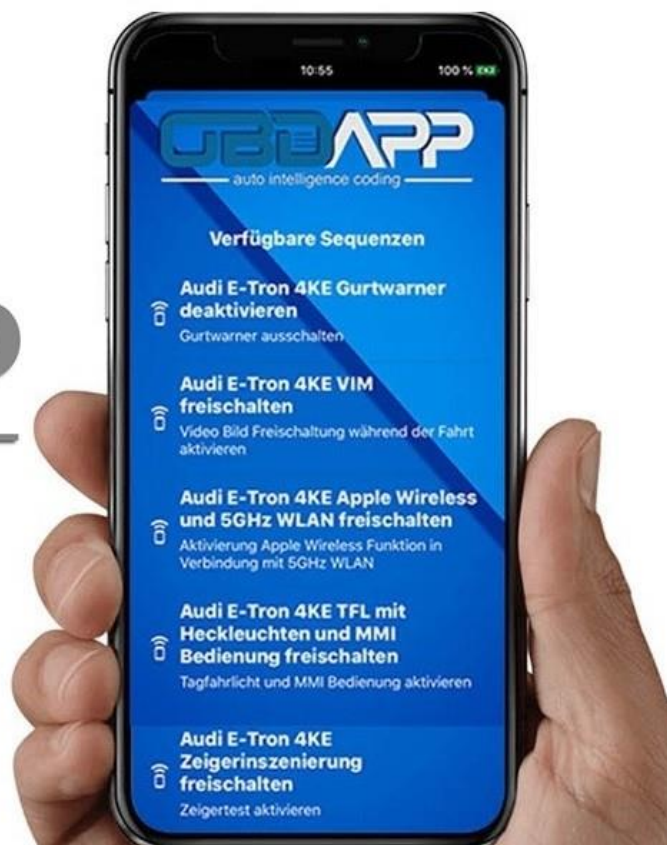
10:55

100 %

OBDAPP

auto intelligence coding

Verfügbare Sequenzen

Audi E-Tron 4KE Gurtwarner deaktivieren

Gurtwarner ausschalten

Audi E-Tron 4KE VIM freischalten

Video Bild Freischaltung während der Fahrt aktivieren

Audi E-Tron 4KE Apple Wireless und 5GHz WLAN freischalten

Aktivierung Apple Wireless Funktion in Verbindung mit 5GHz WLAN

Audi E-Tron 4KE TFL mit Heckleuchten und MMI Bedienung freischalten

Tagfahrlicht und MMI Bedienung aktivieren

Audi E-Tron 4KE Zeigerinszenierung freischalten

Zeigertest aktivieren